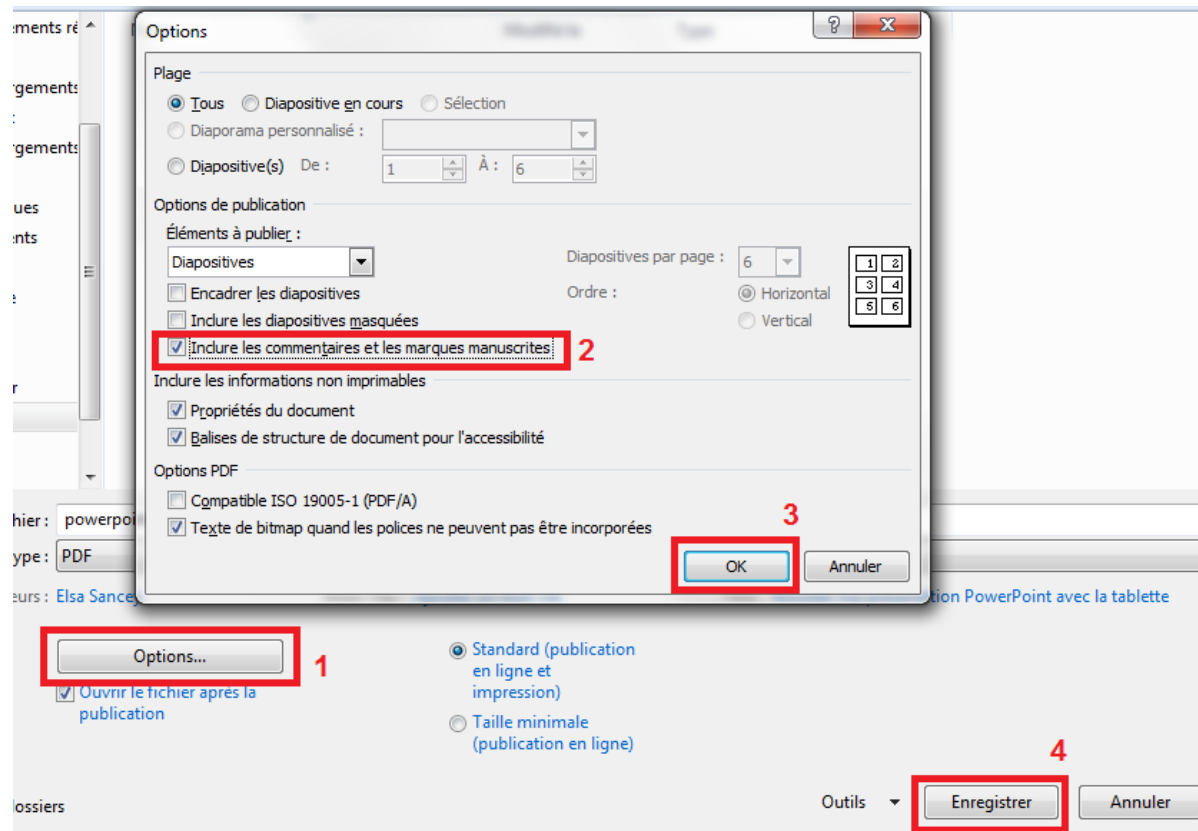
ements ré
rgements
:
rgements
ues
ents
r

Options

Plage
Tous
Diapositive en cours
Sélection
Diaporama personnalisé :
Diapositive(s) De : 1 À : 6

Options de publication
Éléments à publier :
Diapositives
Diapositives par page : 6
Encadrer les diapositives
Ordre :
Horizontal
Inclure les diapositives masquées
Vertical
Inclure les commentaires et les marques manuscrites
2
1 2
3 4
5 6
Inclure les informations non imprimables
Propriétés du document
Balises de structure de document pour l'accessibilité
Options PDF
Compatible ISO 19005-1 (PDF/A)
Texte de bitmap quand les polices ne peuvent pas être incorporées
3
OK
Annuler

hier : powerpoi
ype : PDF
eurs : Elsa Sance
tion PowerPoint avec la tablette

Options...
1
Ouvrir le fichier après la publication
Standard (publication en ligne et impression)
Taille minimale (publication en ligne)

4
lossiers
Outils
Enregistrer
Annuler